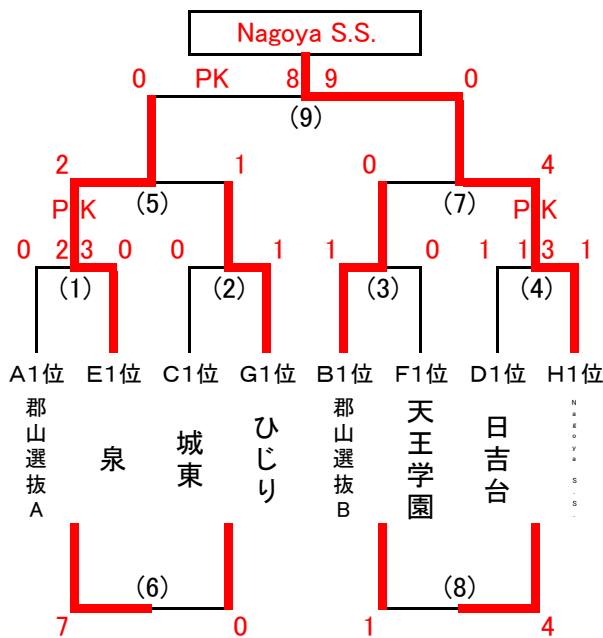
Nagoya S.S.

0 PK 8 9 0

(9)

2 1 0 4

PK (5) (7) PK

0 2 3 0 0 1 1 0 1 1 3 1

(1) (2) (3) (4)

A1位 E1位 C1位 G1位 B1位 F1位 D1位 H1位

郡山選抜A
泉
城東
ひじり
郡山選抜B
天王学園
日吉台
Nagoya S.S.

(6) (8)

7 0 1 4